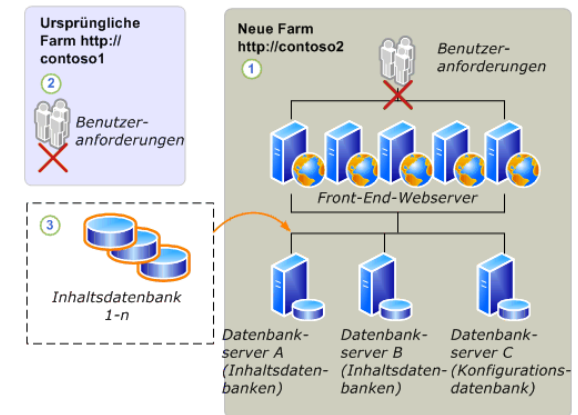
Ursprüngliche Farm http://contoso1

2

Benutzer-anforderungen

3

Inhaltsdatenbank 1-n

Neue Farm http://contoso2

1

Benutzer-anforderungen

Front-End-Webserver

Datenbank-server A (Inhaltsdaten-banken)

Datenbank-server B (Inhaltsdaten-banken)

Datenbank-server C (Konfigurations-datenbank)